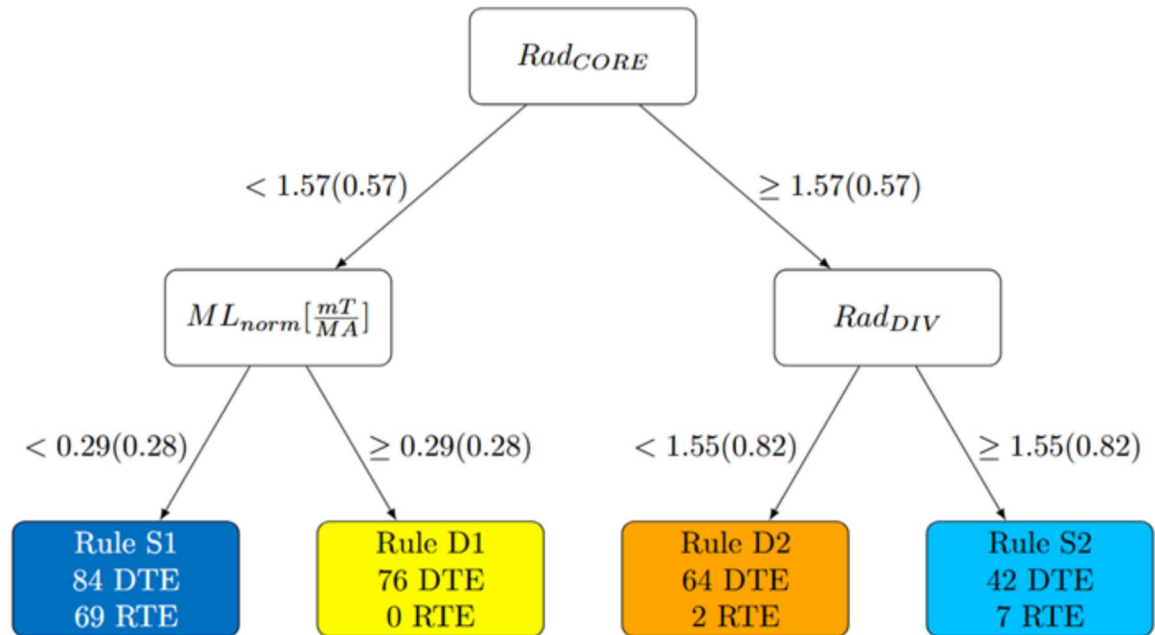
$Rad_{CORE}$

$< 1.57(0.57)$

$\geq 1.57(0.57)$

$ML_{norm}[\frac{mT}{MA}]$

$Rad_{DIV}$

$< 0.29(0.28)$

$\geq 0.29(0.28)$

$< 1.55(0.82)$

$\geq 1.55(0.82)$

Rule S1
84 DTE
69 RTE

Rule D1
76 DTE
0 RTE

Rule D2
64 DTE
2 RTE

Rule S2
42 DTE
7 RTE